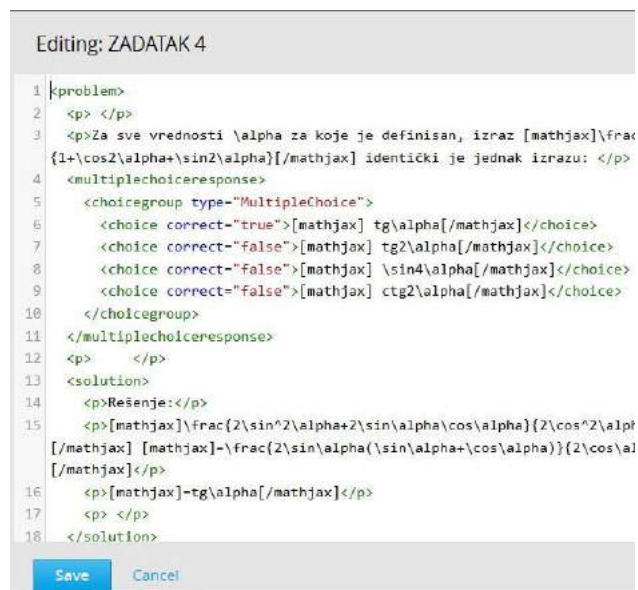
Editing: ZADATAK 4

1 <problem>
2 <p> </p>
3 <p>Za sve vrednosti \alpha za koje je definisan, izraz [mathjax]\frac
{1+\cos2\alpha+\sin2\alpha}[/mathjax] identički je jednak izrazu: </p>
4 <multiplechoiceresponse>
5 <choicegroup type="MultipleChoice">
6 <choice correct="true">[mathjax] tg\alpha[/mathjax]</choice>
7 <choice correct="false">[mathjax] tg2\alpha[/mathjax]</choice>
8 <choice correct="false">[mathjax] \sin4\alpha[/mathjax]</choice>
9 <choice correct="false">[mathjax] ctg2\alpha[/mathjax]</choice>
10 </choicegroup>
11 </multiplechoiceresponse>
12 <p> </p>
13 <solution>
14 <p>Rešenje:</p>
15 <p>[mathjax]\frac{2\sin^2\alpha+2\sin\alpha\cos\alpha}{2\cos^2\alph
[/mathjax] [mathjax]=\frac{2\sin\alpha(\sin\alpha+\cos\alpha)}{2\cos\al
[/mathjax]</p>
16 <p>[mathjax]=tg\alpha[/mathjax]</p>
17 <p> </p>
18 </solution>

Save Cancel